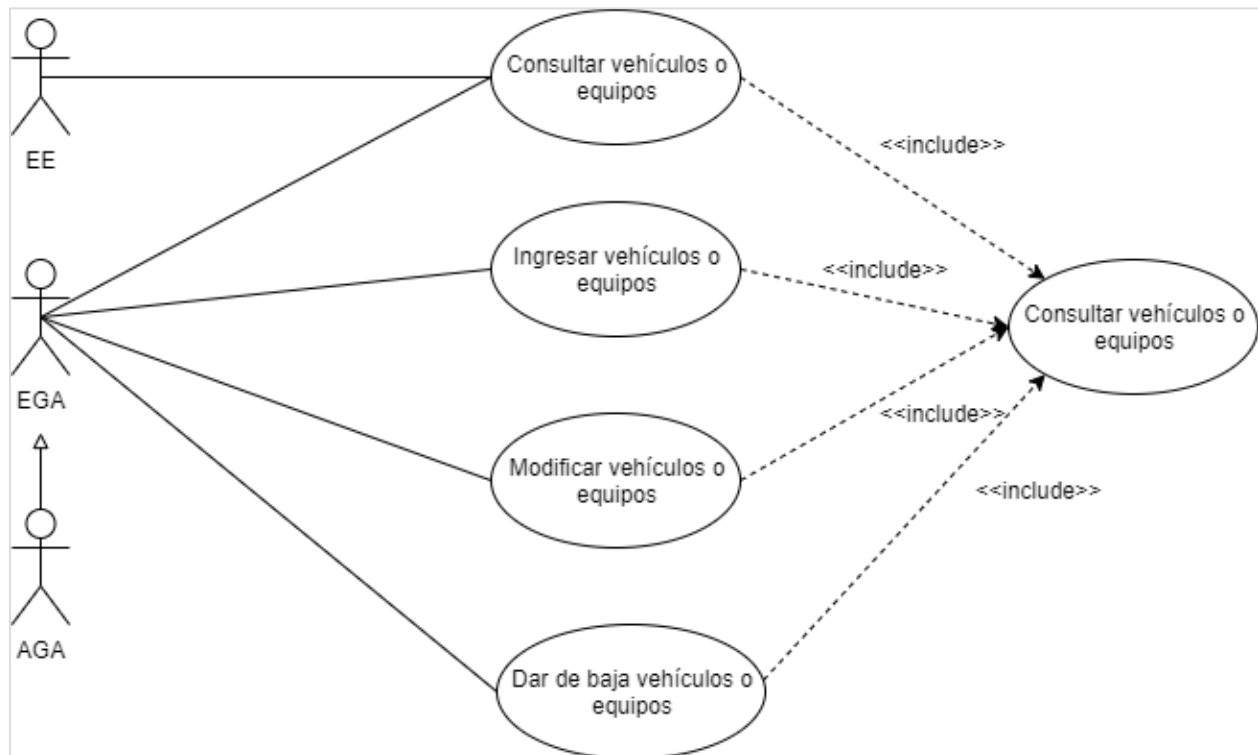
EE

Consultar vehículos o equipos

<<include>>

EGA

Ingresar vehículos o equipos

<<include>>

Consultar vehículos o equipos

<<include>>

Modificar vehículos o equipos

<<include>>

AGA

Dar de baja vehículos o equipos